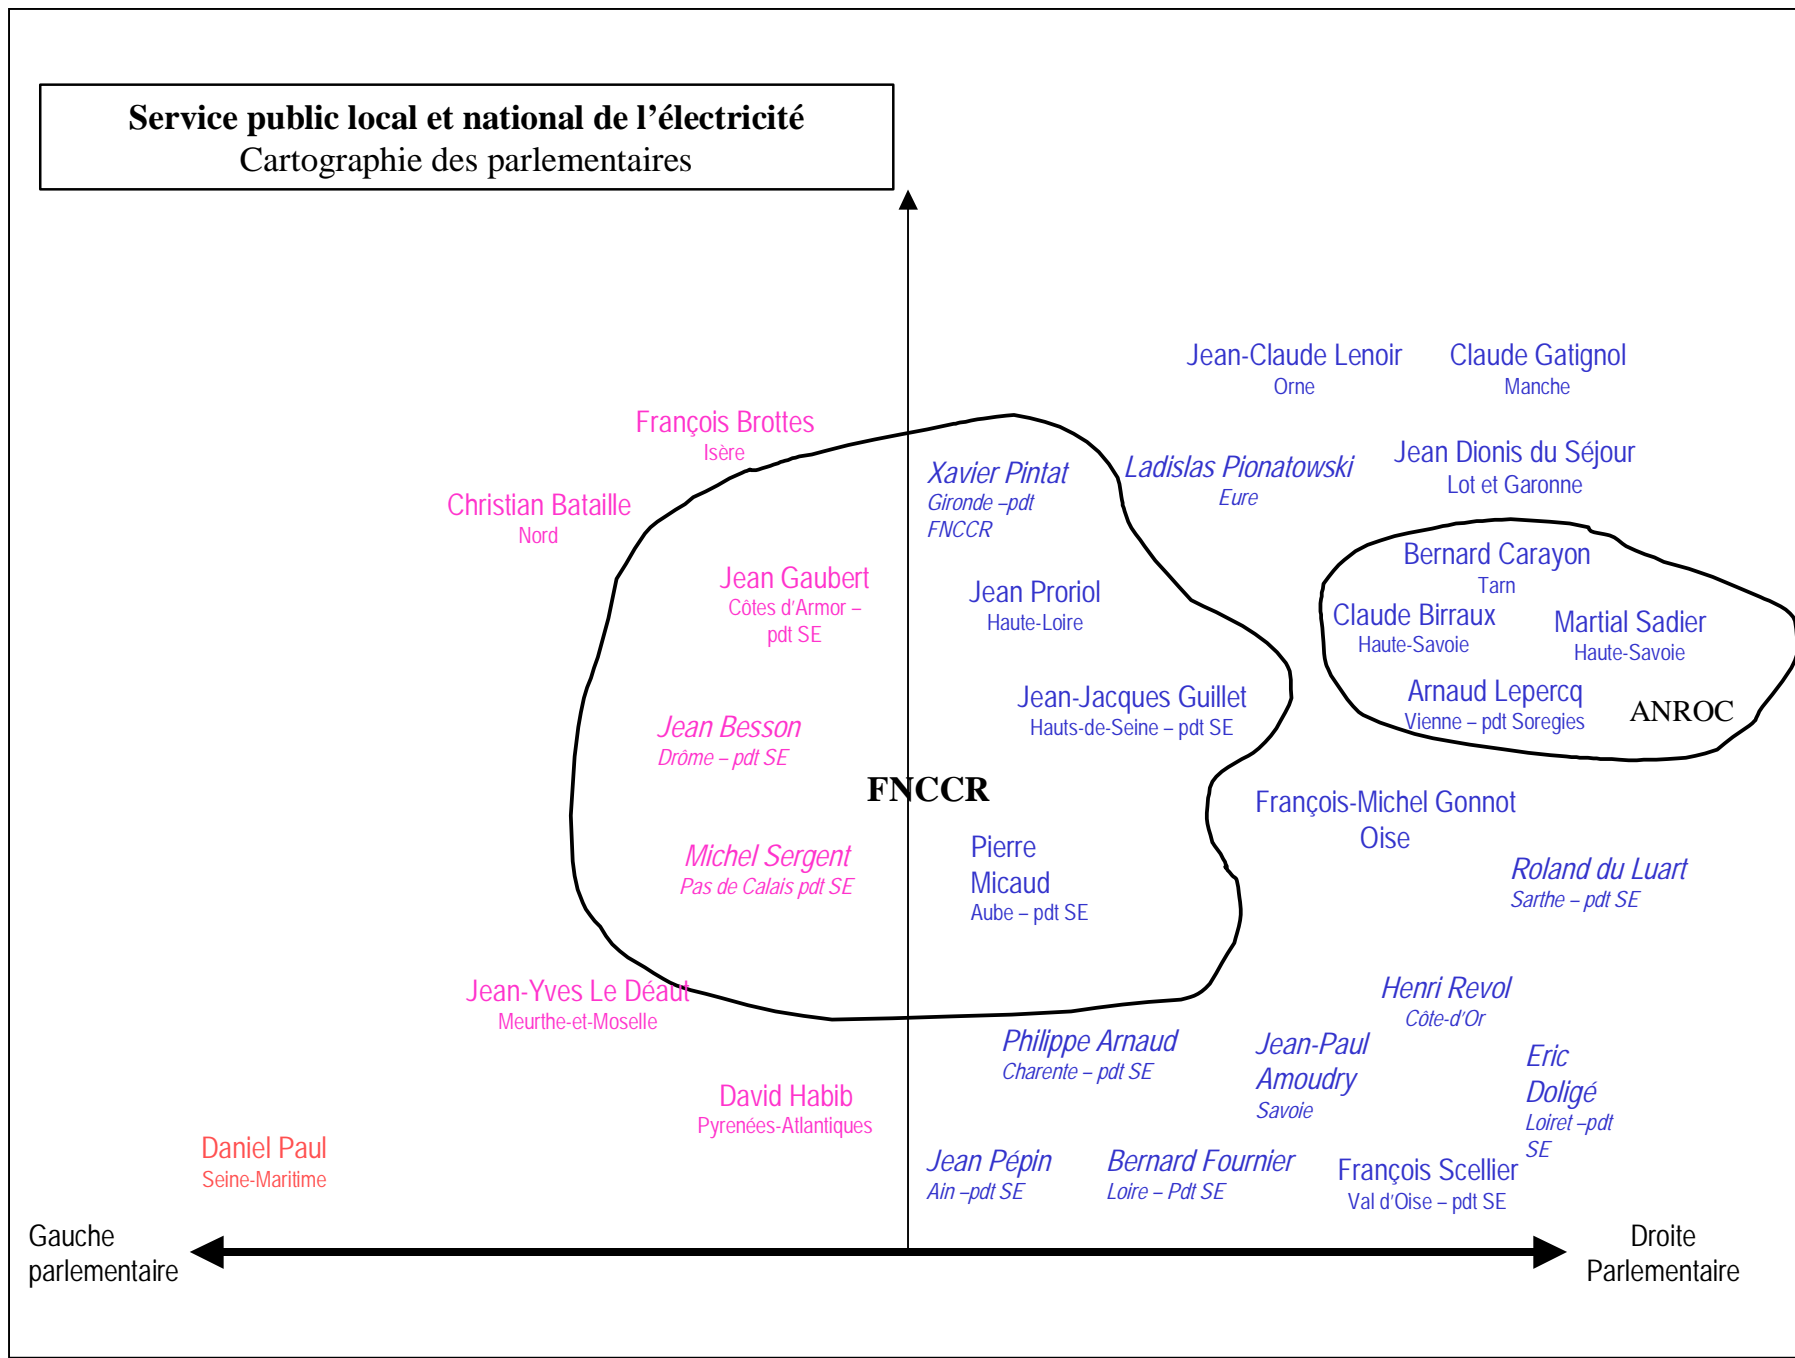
**Service public local et national de l'électricité**
Cartographie des parlementaires

Jean-Claude Lenoir
Orne

Claude Gatignol
Manche

François Brottes
Isère

Xavier Pintat
Gironde –pdt FNCCR

Ladislas Pionatowski
Eure

Jean Dionis du Séjour
Lot et Garonne

Christian Bataille
Nord

Bernard Carayon
Tarn

Jean Gaubert
Côtes d'Armor – pdt SE

Jean Proriol
Haute-Loire

Claude Birraux
Haute-Savoie

Martial Sadier
Haute-Savoie

Jean-Jacques Guillet
Hauts-de-Seine – pdt SE

Arnaud Lepercq
Vienne – pdt Soregies

ANROC

Jean Besson
Drôme – pdt SE

FNCCR

François-Michel Gonnot
Oise

Pierre Micaud
Aube – pdt SE

Michel Sergent
Pas de Calais pdt SE

Roland du Luart
Sarthe – pdt SE

Jean-Yves Le Déaut
Meurthe-et-Moselle

Henri Revol
Côte-d'Or

Philippe Arnaud
Charente – pdt SE

Jean-Paul Amoudry
Savoie

Eric Doligé
Loiret –pdt SE

David Habib
Pyrenées-Atlantiques

Daniel Paul
Seine-Maritime

Jean Pépin
Ain –pdt SE

Bernard Fournier
Loire – Pdt SE

François Scellier
Val d'Oise – pdt SE

Gauche parlementaire

Droite Parlementaire